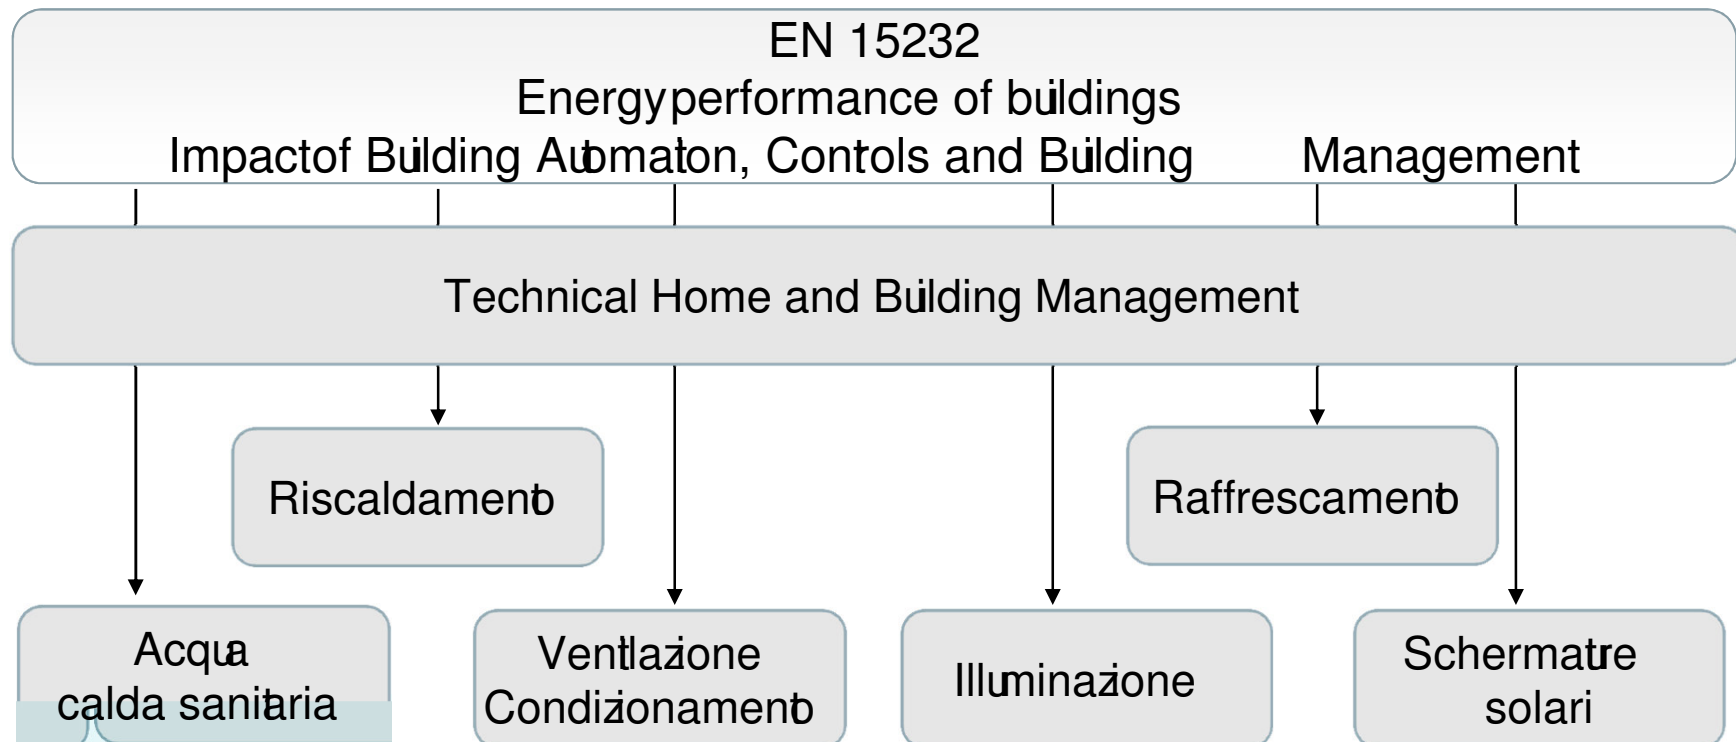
EN 15232
Energyperformance of buildings
Impactof Building Automaton, Contols and Building Management

Technical Home and Building Management

Riscaldamento

Raffrescamento

Acqua calda sanitaria

Ventlazione Condizionamento

Illuminazione

Schermature solari